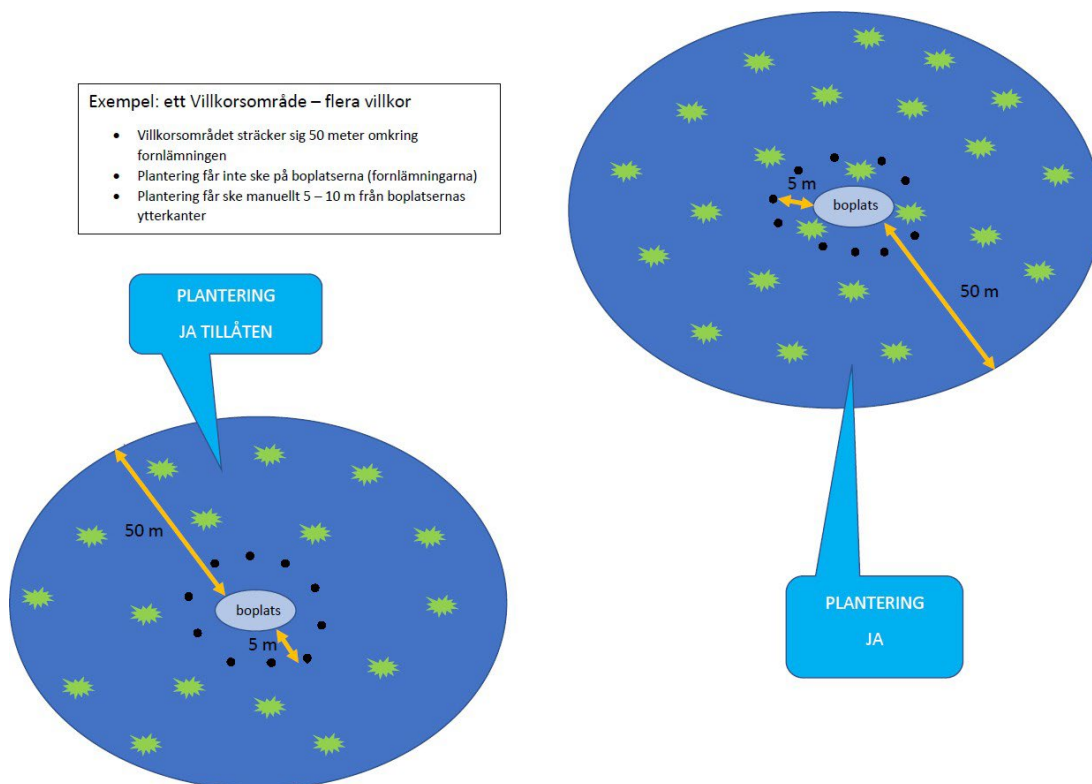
Exempel: ett Villkorsområde – flera villkor

- Villkorsområdet sträcker sig 50 meter omkring fornlämningen
- Plantering får inte ske på boplatserna (fornlämningarna)
- Plantering får ske manuellt 5 – 10 m från boplatsernas ytterkanter

5 m
boplats
50 m

PLANTERING
JA TILLÅTEN

50 m
boplats
5 m

PLANTERING
JA